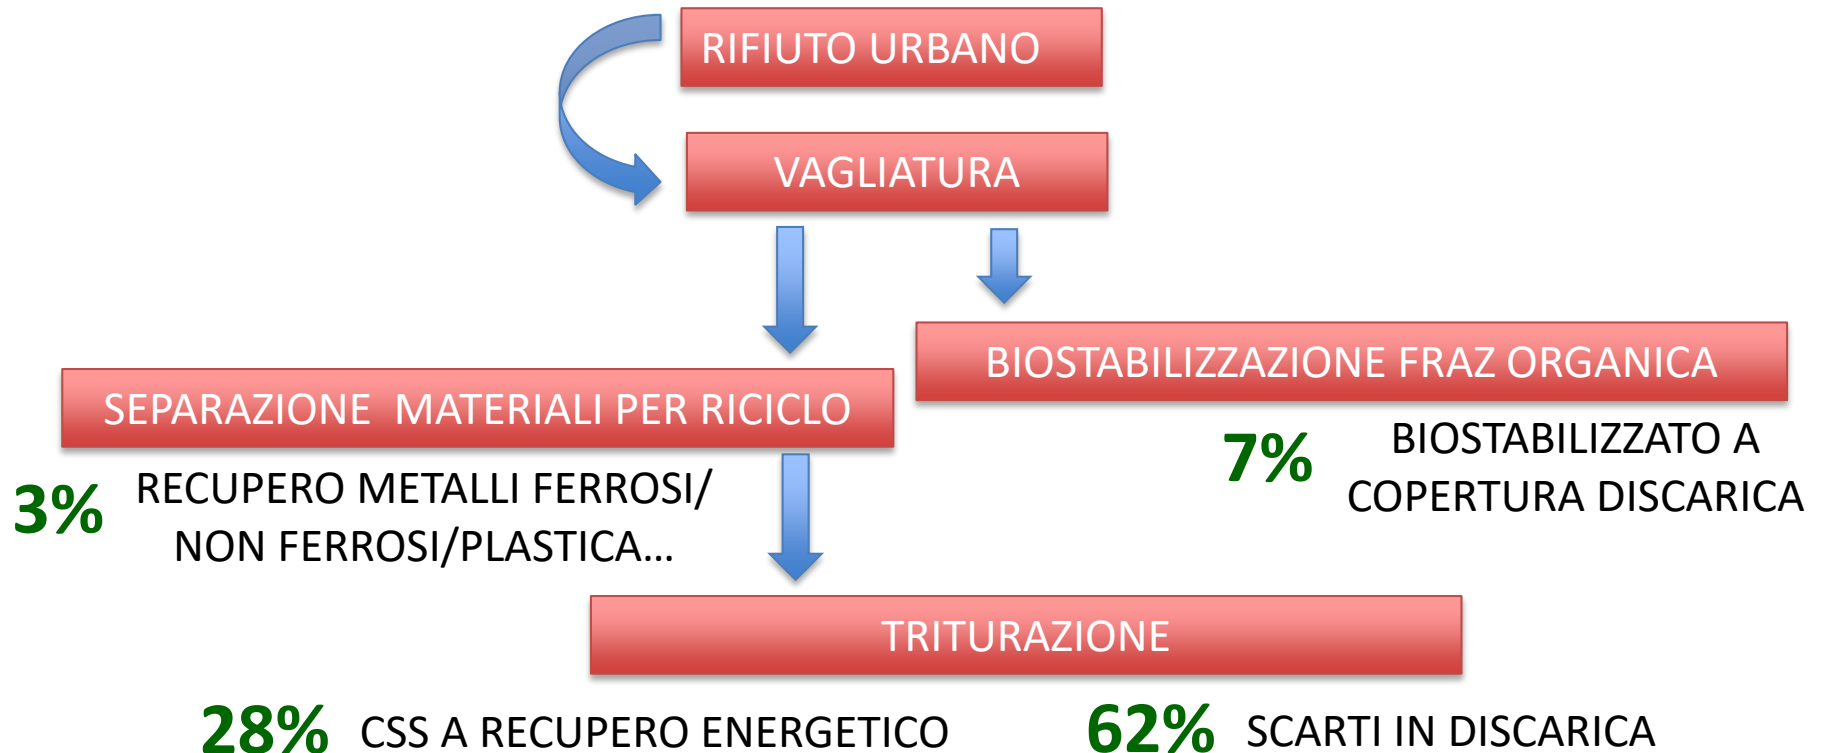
RIFIUTO URBANO

VAGLIATURA

BIOSTABILIZZAZIONE FRAZ ORGANICA

SEPARAZIONE MATERIALI PER RICICLO

7% BIOSTABILIZZATO A COPERTURA DISCARICA

3% RECUPERO METALLI FERROSI/ NON FERROSI/PLASTICA…

TRITURAZIONE

28% CSS A RECUPERO ENERGETICO

62% SCARTI IN DISCARICA